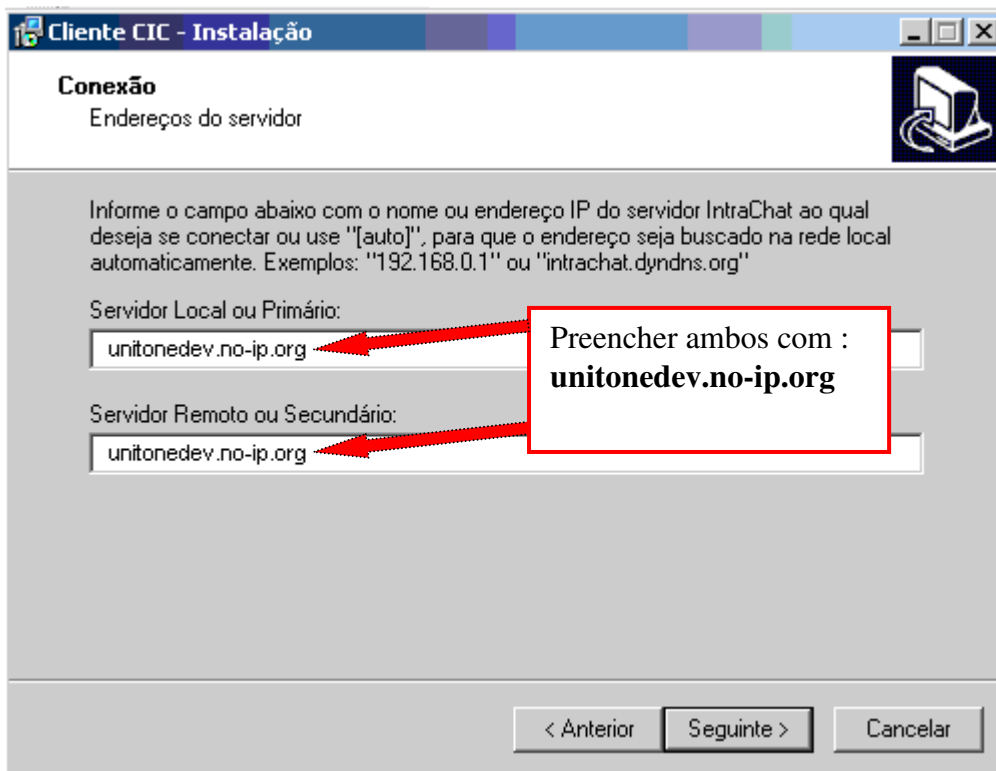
Cliente CIC - Instalação

Conexão
Endereços do servidor

Informe o campo abaixo com o nome ou endereço IP do servidor IntraChat ao qual deseja se conectar ou use "[auto]", para que o endereço seja buscado na rede local automaticamente. Exemplos: "192.168.0.1" ou "intrachat.dyndns.org"

Servidor Local ou Primário:

unitonedev.no-ip.org

Preencher ambos com :
**unitonedev.no-ip.org**

Servidor Remoto ou Secundário:

unitonedev.no-ip.org

< Anterior | Seguinte > | Cancelar